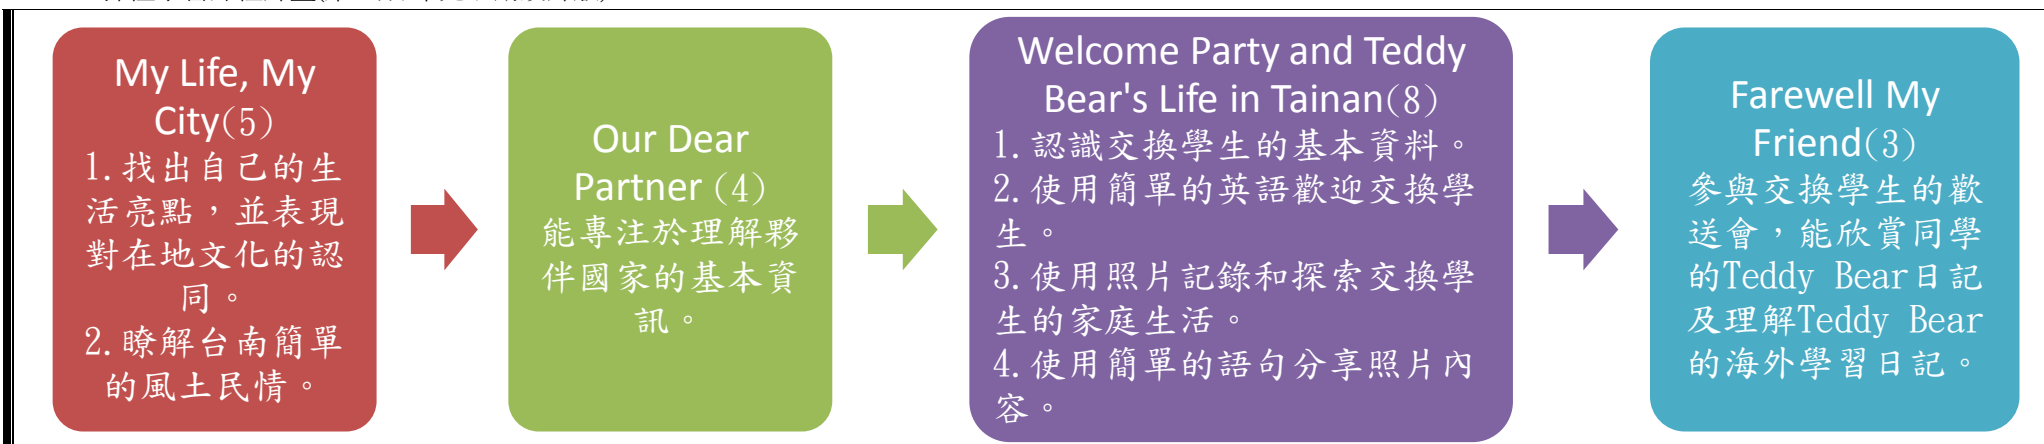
My Life, My City(5)
1.找出自己的生活亮點，並表現對在地文化的認同。
2.瞭解台南簡單的風土民情。

Our Dear Partner (4)
能專注於理解夥伴國家的基本資訊。

Welcome Party and Teddy Bear's Life in Tainan(8)
1.認識交換學生的基本資料。
2.使用簡單的英語歡迎交換學生。
3.使用照片記錄和探索交換學生的家庭生活。
4.使用簡單的語句分享照片內容。

Farewell My Friend(3)
參與交換學生的歡送會，能欣賞同學的Teddy Bear日記及理解Teddy Bear的海外學習日記。